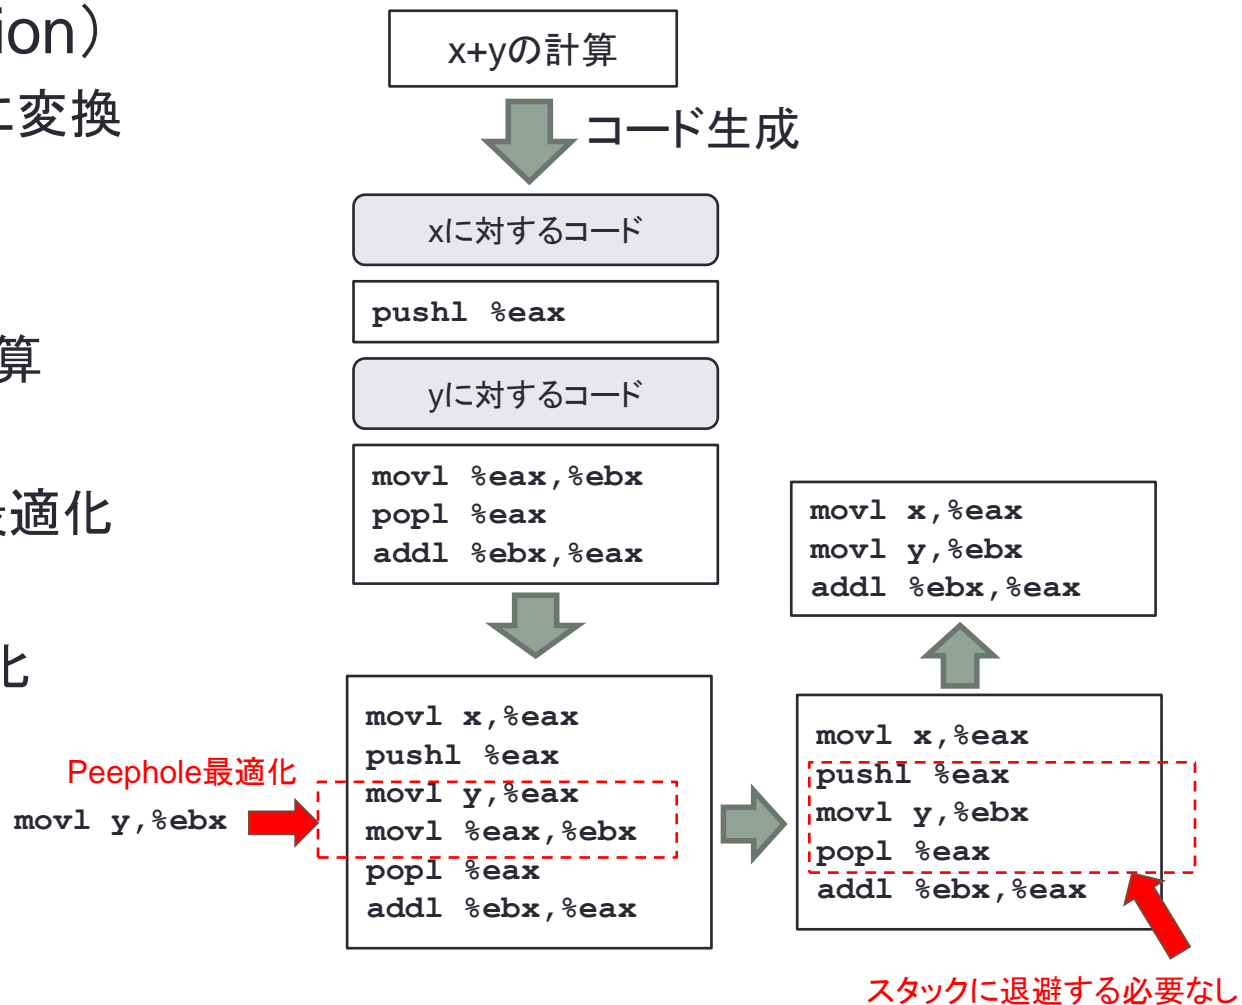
ion）
に変換

算

最適化

化

x+yの計算

コード生成

xに対するコード

pushl %eax

yに対するコード

movl %eax,%ebx
popl %eax
addl %ebx,%eax

movl x,%eax
movl y,%ebx
addl %ebx,%eax

movl x,%eax
pushl %eax
movl y,%eax
movl %eax,%ebx
popl %eax
addl %ebx,%eax

Peephole最適化

movl y,%ebx

movl x,%eax
pushl %eax
movl y,%ebx
popl %eax
addl %ebx,%eax

スタックに退避する必要なし